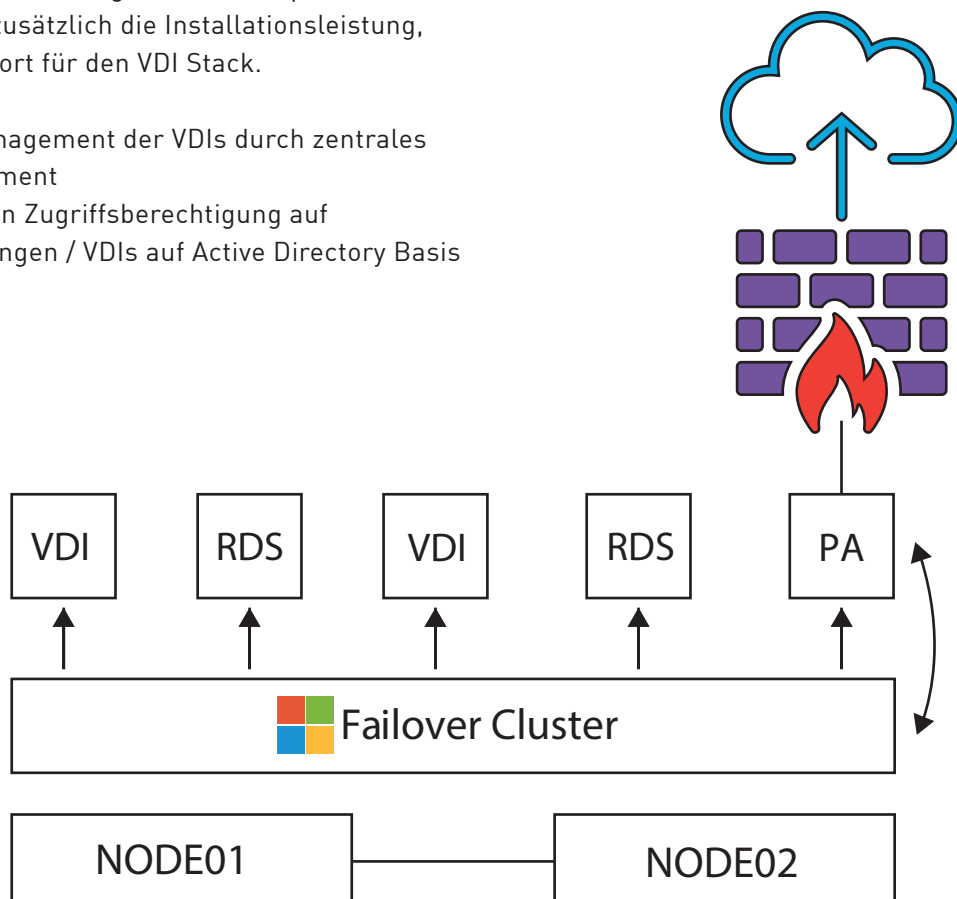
usätzlich die Installationsleistung, ort für den VDI Stack.

nagement der VDIs durch zentrales ment
n Zugriffsberechtigung auf ngen / VDIs auf Active Directory Basis

VDI

RDS

VDI

RDS

PA

Failover Cluster

NODE01

NODE02